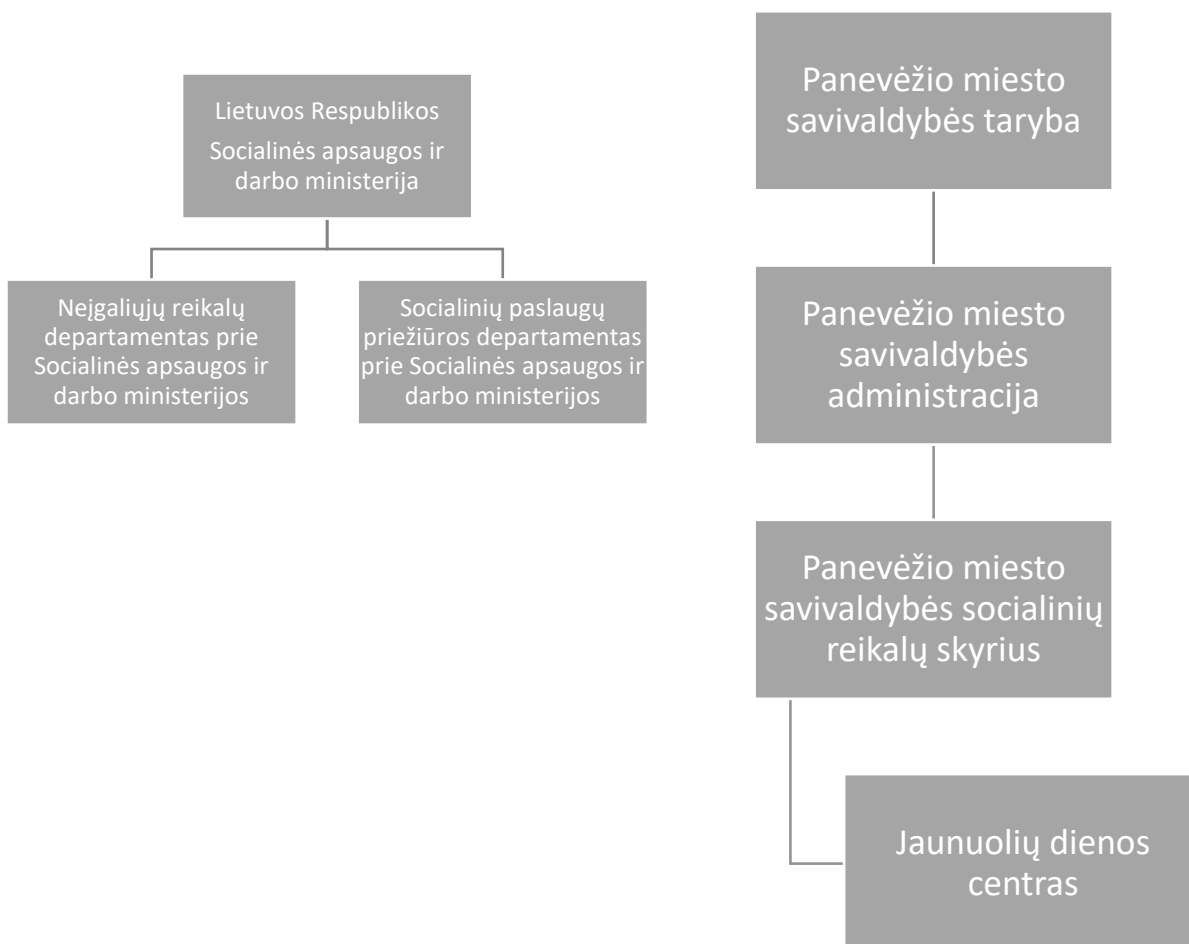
Lietuvos Respublikos
Socialinės apsaugos ir darbo ministerija

Neįgaliųjų reikalų departamentas prie Socialinės apsaugos ir darbo ministerijos

Socialinių paslaugų priežiūros departamentas prie Socialinės apsaugos ir darbo ministerijos

Panevėžio miesto savivaldybės taryba

Panevėžio miesto savivaldybės administracija

Panevėžio miesto savivaldybės socialinių reikalų skyrius

Jaunuolių dienos centras